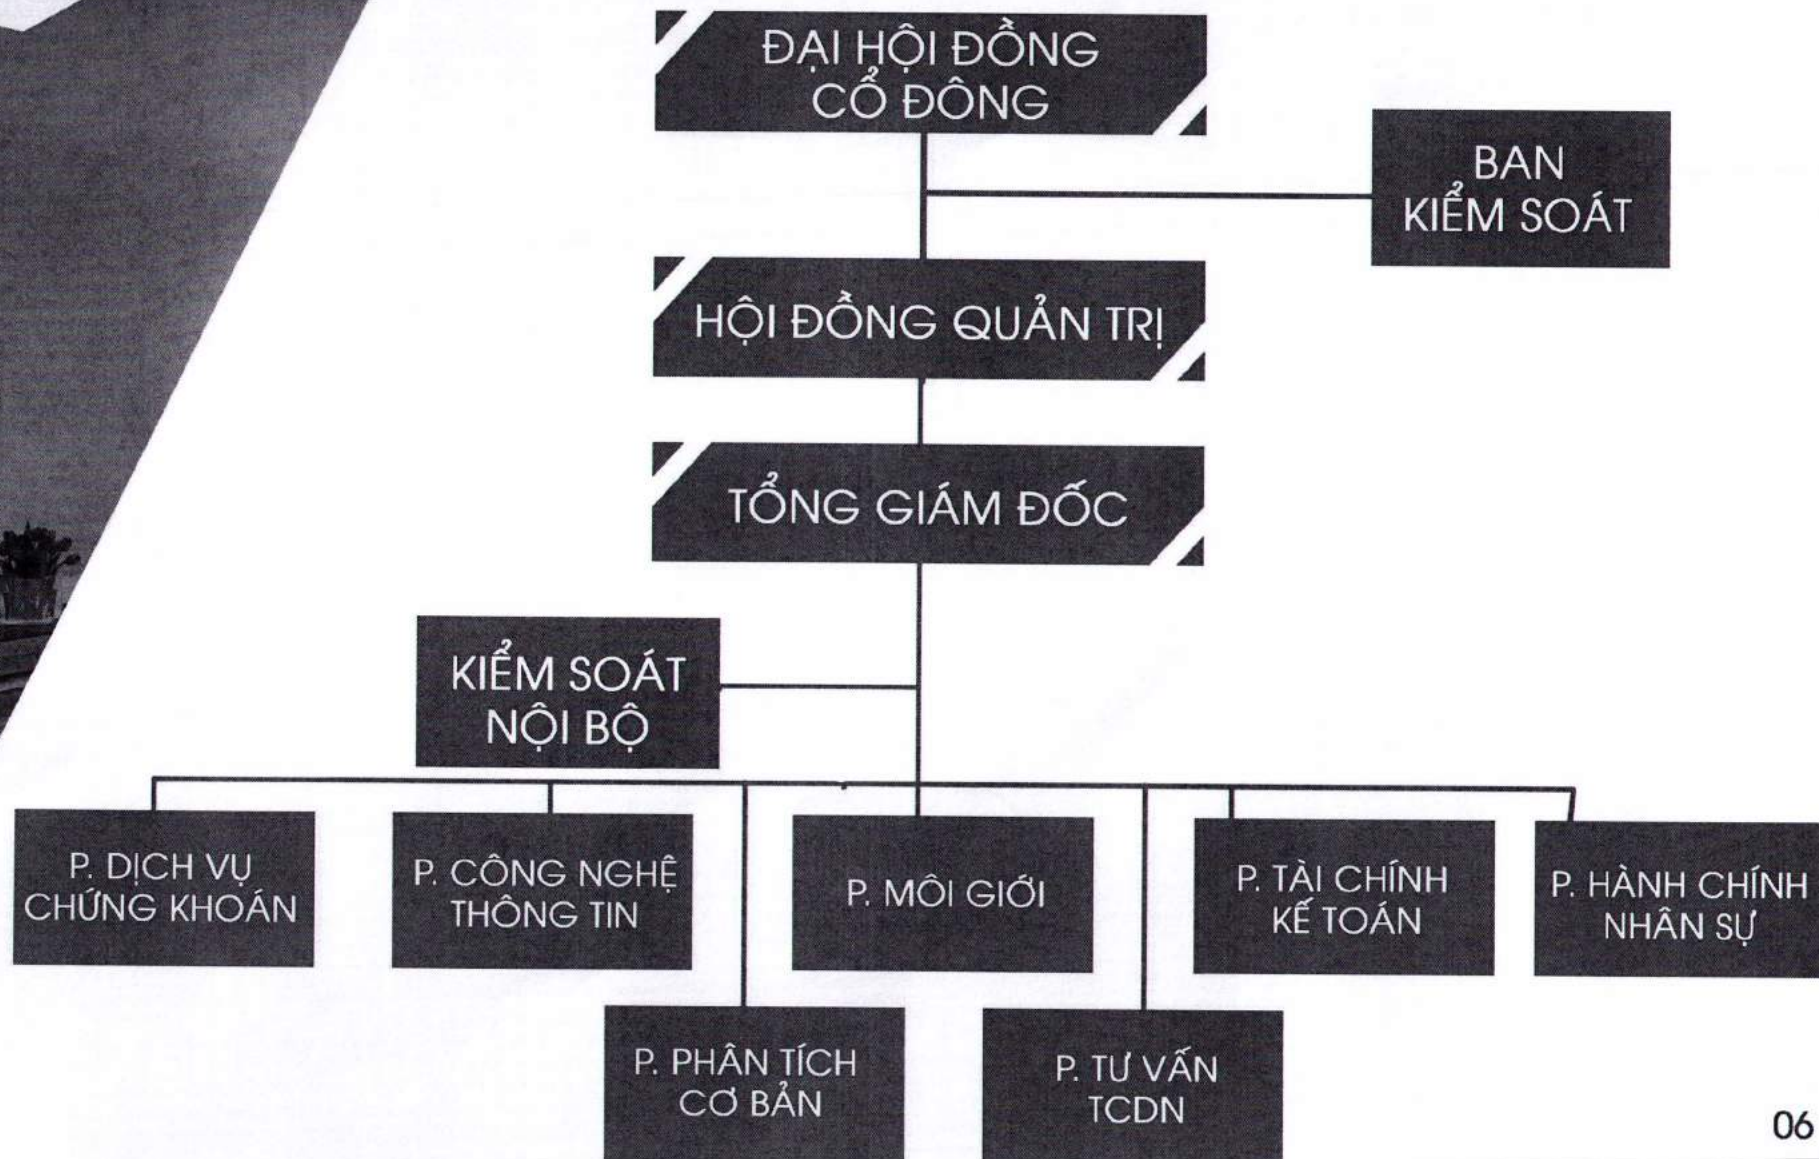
ĐẠI HỘI ĐỒNG CỔ ĐÔNG

BAN KIỂM SOÁT

HỘI ĐỒNG QUẢN TRỊ

TỔNG GIÁM ĐỐC

KIỂM SOÁT NỘI BỘ

P. DỊCH VỤ CHỨNG KHOÁN

P. CÔNG NGHỆ THÔNG TIN

P. MÔI GIỚI

P. TÀI CHÍNH KẾ TOÁN

P. HÀNH CHÍNH NHÂN SỰ

P. PHÂN TÍCH CƠ BẢN

P. TƯ VẤN TCDN

06